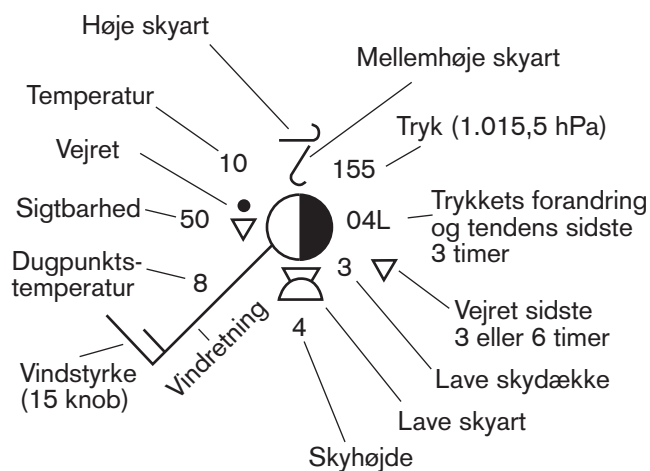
Høje skyart

Mellemhøje skyart

Temperatur

10

Tryk (1.015,5 hPa)

155

Vejret

Trykkets forandring og tendens sidste 3 timer

Sigtbarhed

50

04L

Dugpunktstemperatur

8

3

Vejret sidste 3 eller 6 timer

Vindretning

4

Vindstyrke (15 knob)

Lave skydække

Lave skyart

Skyhøjde